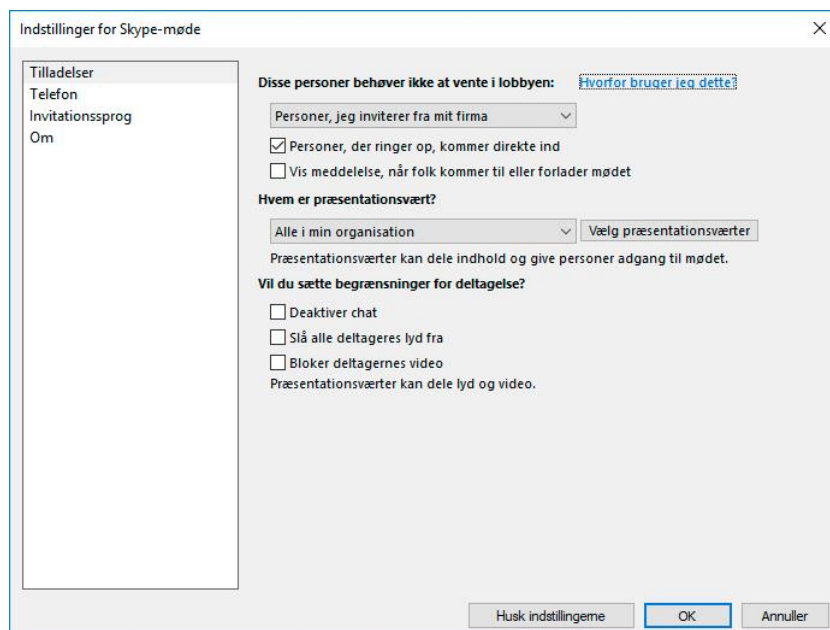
Indstillinger for Skype-møde

X

Tilladelser
Telefon
Invitationssprog
Om

Disse personer behøver ikke at vente i lobbyen: Hvorfor bruger jeg dette?

Personer, jeg inviterer fra mit firma

Personer, der ringer op, kommer direkte ind

Vis meddelelse, når folk kommer til eller forlader mødet

Hvem er præsentationsvært?

Alle i min organisation

Vælg præsentationsværter

Præsentationsværter kan dele indhold og give personer adgang til mødet.

Vil du sætte begrænsninger for deltagelse?

Deaktiver chat

Slå alle deltageres lyd fra

Bloker deltagernes video

Præsentationsværter kan dele lyd og video.

Husk indstillingerne

OK

Annuller